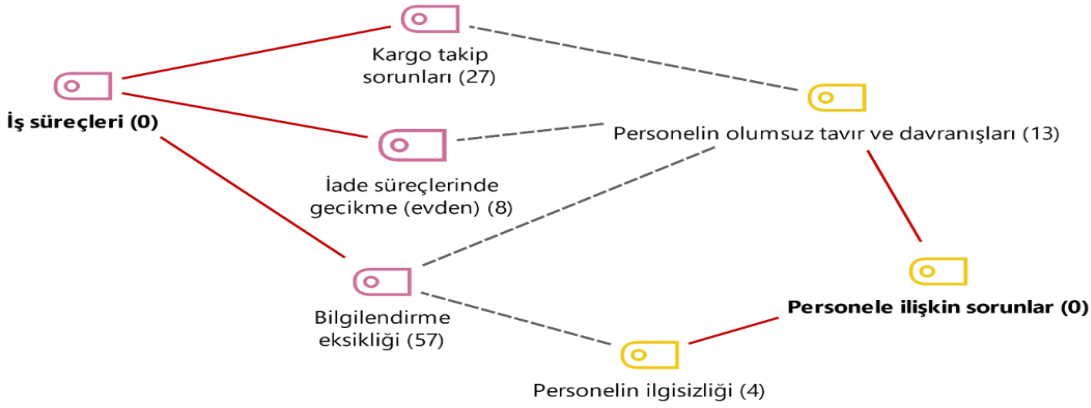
Kargo takip sorunları (27)

İş süreçleri (0)

Personelin olumsuz tavır ve davranışları (13)

İade süreçlerinde gecikme (evden) (8)

Bilgilendirme eksikliği (57)

Personele ilişkin sorunlar (0)

Personelin ilgisizliği (4)